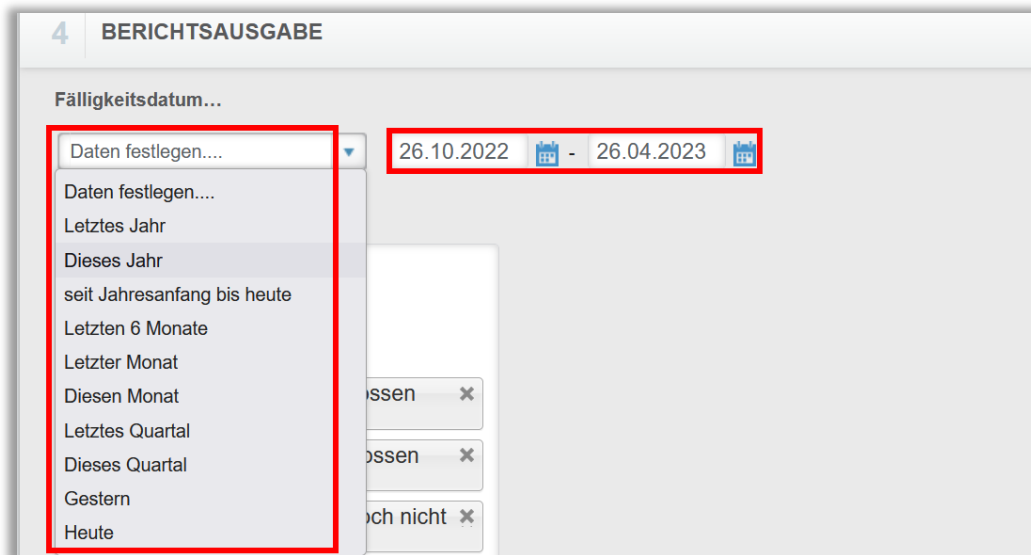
4 BERICHTSAUSGABE

Fälligkeitsdatum…

Daten festlegen....

26.10.2022 - 26.04.2023

Daten festlegen....
Letztes Jahr
Dieses Jahr
seit Jahresanfang bis heute
Letzten 6 Monate
Letzter Monat
Diesen Monat
Letztes Quartal
Dieses Quartal
Gestern
Heute

ossen ✖
ossen ✖
och nicht ✖